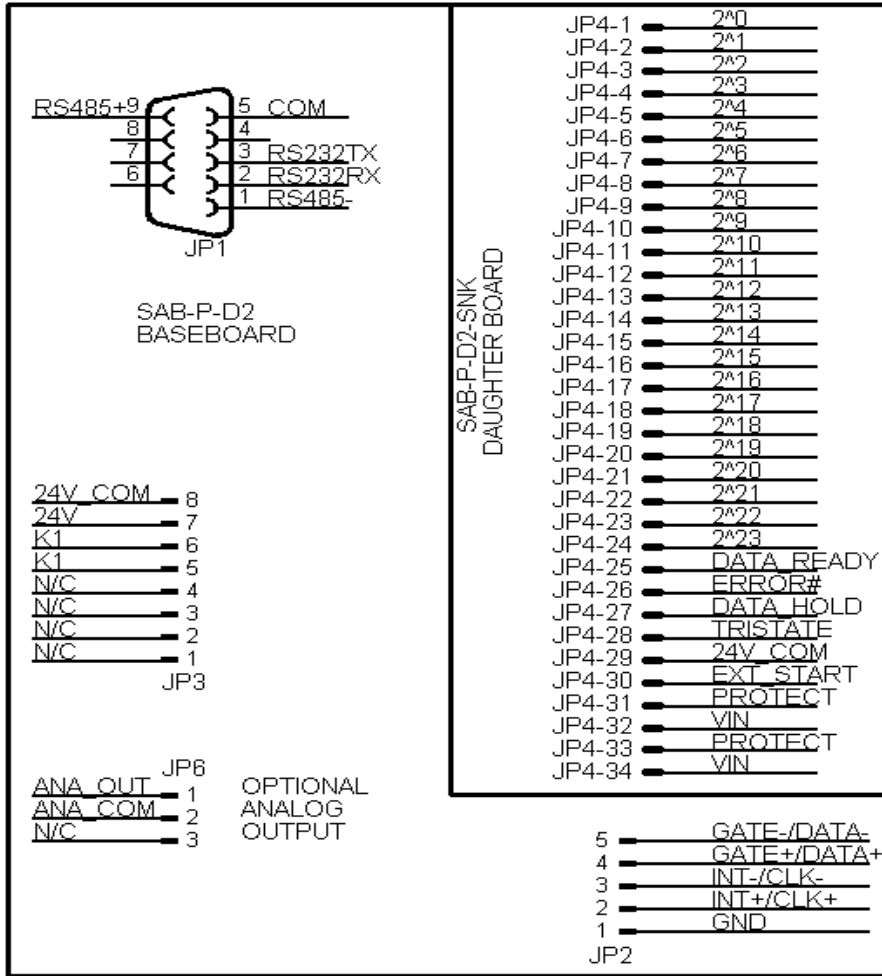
RS485+9
8
7
6
5 COM
4
3 RS232TX
2 RS232RX
1 RS485-
JP1

SAB-P-D2
BASEBOARD

24V_COM 8
24V 7
K1 6
K1 5
N/C 4
N/C 3
N/C 2
N/C 1
JP3

JP6
ANA_OUT 1
ANA_COM 2
N/C 3
OPTIONAL
ANALOG
OUTPUT

SAB-P-D2-SNK
DAUGHTER BOARD

JP4-1 2^0
JP4-2 2^1
JP4-3 2^2
JP4-4 2^3
JP4-5 2^4
JP4-6 2^5
JP4-7 2^6
JP4-8 2^7
JP4-9 2^8
JP4-10 2^9
JP4-11 2^10
JP4-12 2^11
JP4-13 2^12
JP4-14 2^13
JP4-15 2^14
JP4-16 2^15
JP4-17 2^16
JP4-18 2^17
JP4-19 2^18
JP4-20 2^19
JP4-21 2^20
JP4-22 2^21
JP4-23 2^22
JP4-24 2^23
JP4-25 DATA_READY
JP4-26 ERROR#
JP4-27 DATA_HOLD
JP4-28 TRISTATE
JP4-29 24V_COM
JP4-30 EXT_START
JP4-31 PROTECT
JP4-32 VIN
JP4-33 PROTECT
JP4-34 VIN

5 GATE-/DATA-
4 GATE+/DATA+
3 INT-/CLK-
2 INT+/CLK+
1 GND
JP2